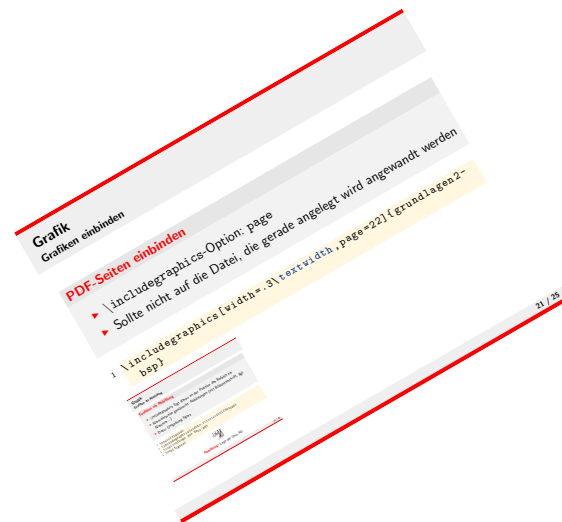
Grafik
Grafiken einbinden

PDF-Seiten einbinden

▸ \includegraphics-Option: page
▸ Sollte nicht auf die Datei, die gerade angelegt wird angewandt werden

1 \includegraphics[width=.3\textwidth,page=22]{grundlagen2-bsp}

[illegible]

21 / 25